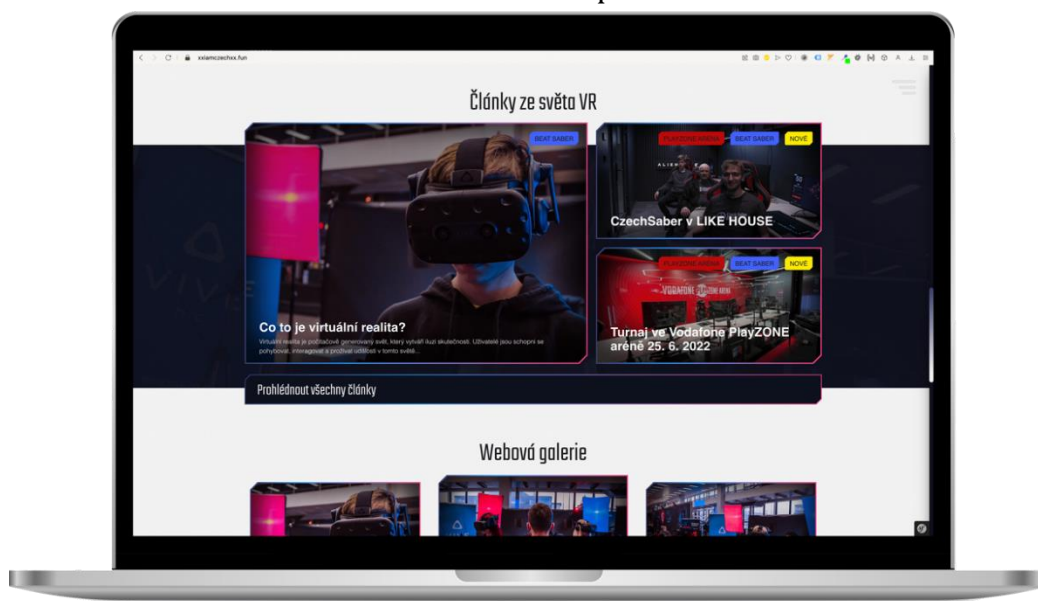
xxiamczechxx.fun

Články ze světa VR

BEAT SABER

Co to je virtuální realita?

Virtuální realita je počítačově generovaný svět, který vytváří iluzi skutečnosti. Uživatelé jsou schopni se pohybovat, interagovat a prožívat události v tomto světě...

PLAYZONE ARENA BEAT SABER NOVÉ

CzechSaber v LIKE HOUSE

PLAYZONE ARENA BEAT SABER NOVÉ

Turnaj ve Vodafone PlayZONE aréně 25. 6. 2022

Prohlédnout všechny články

Webová galerie